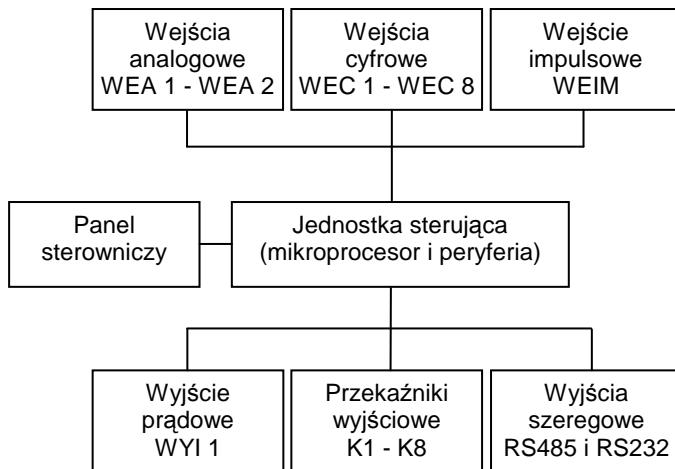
Wejścia analogowe WEA 1 - WEA 2

Wejścia cyfrowe WEC 1 - WEC 8

Wejście impulsowe WEIM

Panel sterowniczy

Jednostka sterująca (mikroprocesor i peryferia)

Wyjście prądowe WYI 1

Przekaźniki wyjściowe K1 - K8

Wyjścia szeregowe RS485 i RS232